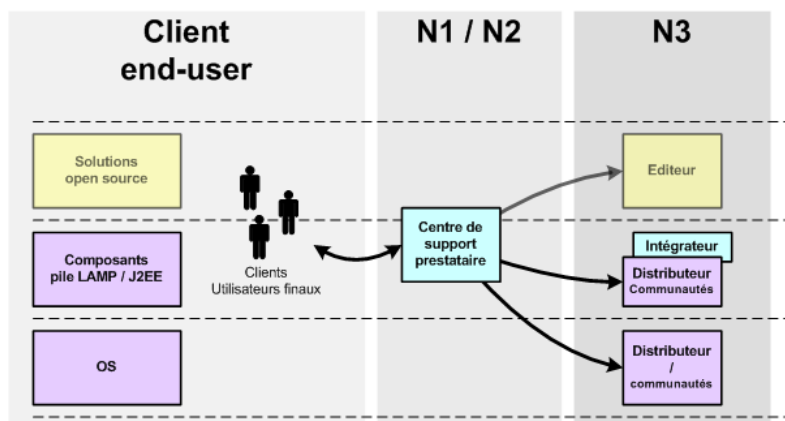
Client end-user

N1 / N2

N3

Solutions open source

Composants pile LAMP / J2EE

OS

Clients Utilisateurs finaux

Centre de support prestataire

Editeur

Intégrateur

Distributeur Communautés

Distributeur / communautés